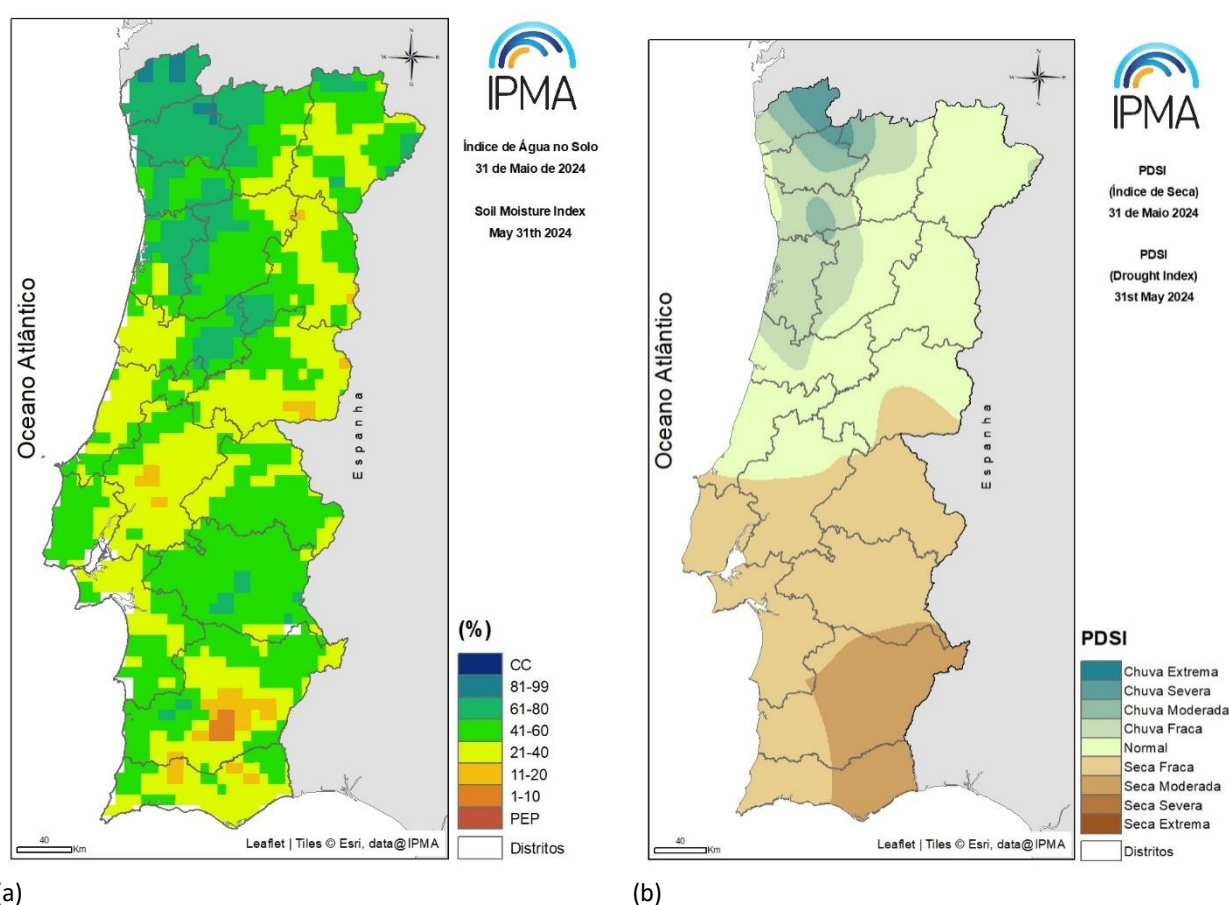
IPMA

Índice de Água no Solo
31 de Maio de 2024

Soil Moisture Index
May 31th 2024

Oceano Atlântico

Espanha

(%)
CC
81-99
61-80
41-60
21-40
11-20
1-10
PEP
Distritos

40 Km

Leaflet | Tiles © Esri, data@IPMA

(a)

IPMA

PDSI
(Índice de Seca)
31 de Maio 2024

PDSI
(Drought Index)
31st May 2024

Oceano Atlântico

Espanha

PDSI
Chuva Extrema
Chuva Severa
Chuva Moderada
Chuva Fraca
Normal
Seca Fraca
Seca Moderada
Seca Severa
Seca Extrema
Distritos

40 Km

Leaflet | Tiles © Esri, data@IPMA

(b)